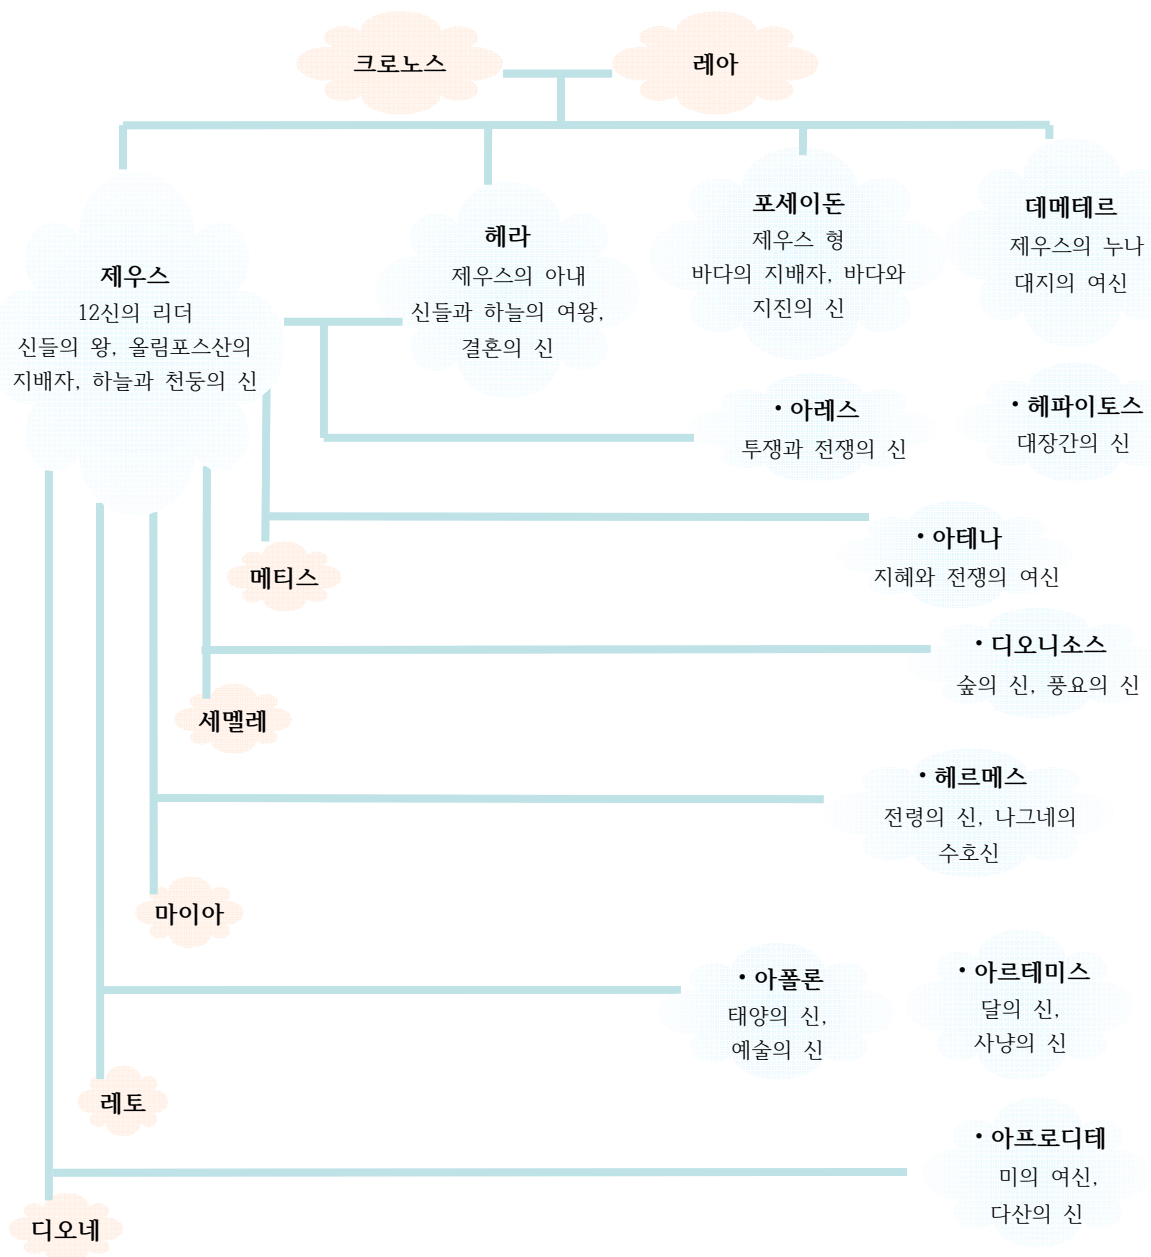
크로노스

레아

제우스
12신의 리더
신들의 왕, 올림포스산의 지배자, 하늘과 천둥의 신

헤라
제우스의 아내
신들과 하늘의 여왕, 결혼의 신

포세이돈
제우스 형
바다의 지배자, 바다와 지진의 신

데메테르
제우스의 누나
대지의 여신

• 아레스
투쟁과 전쟁의 신

• 헤파이토스
대장간의 신

• 아테나
지혜와 전쟁의 여신

메티스

• 디오니소스
숲의 신, 풍요의 신

세멜레

• 헤르메스
전령의 신, 나그네의 수호신

마이아

• 아폴론
태양의 신, 예술의 신

• 아르테미스
달의 신, 사냥의 신

레토

• 아프로디테
미의 여신, 다산의 신

디오네